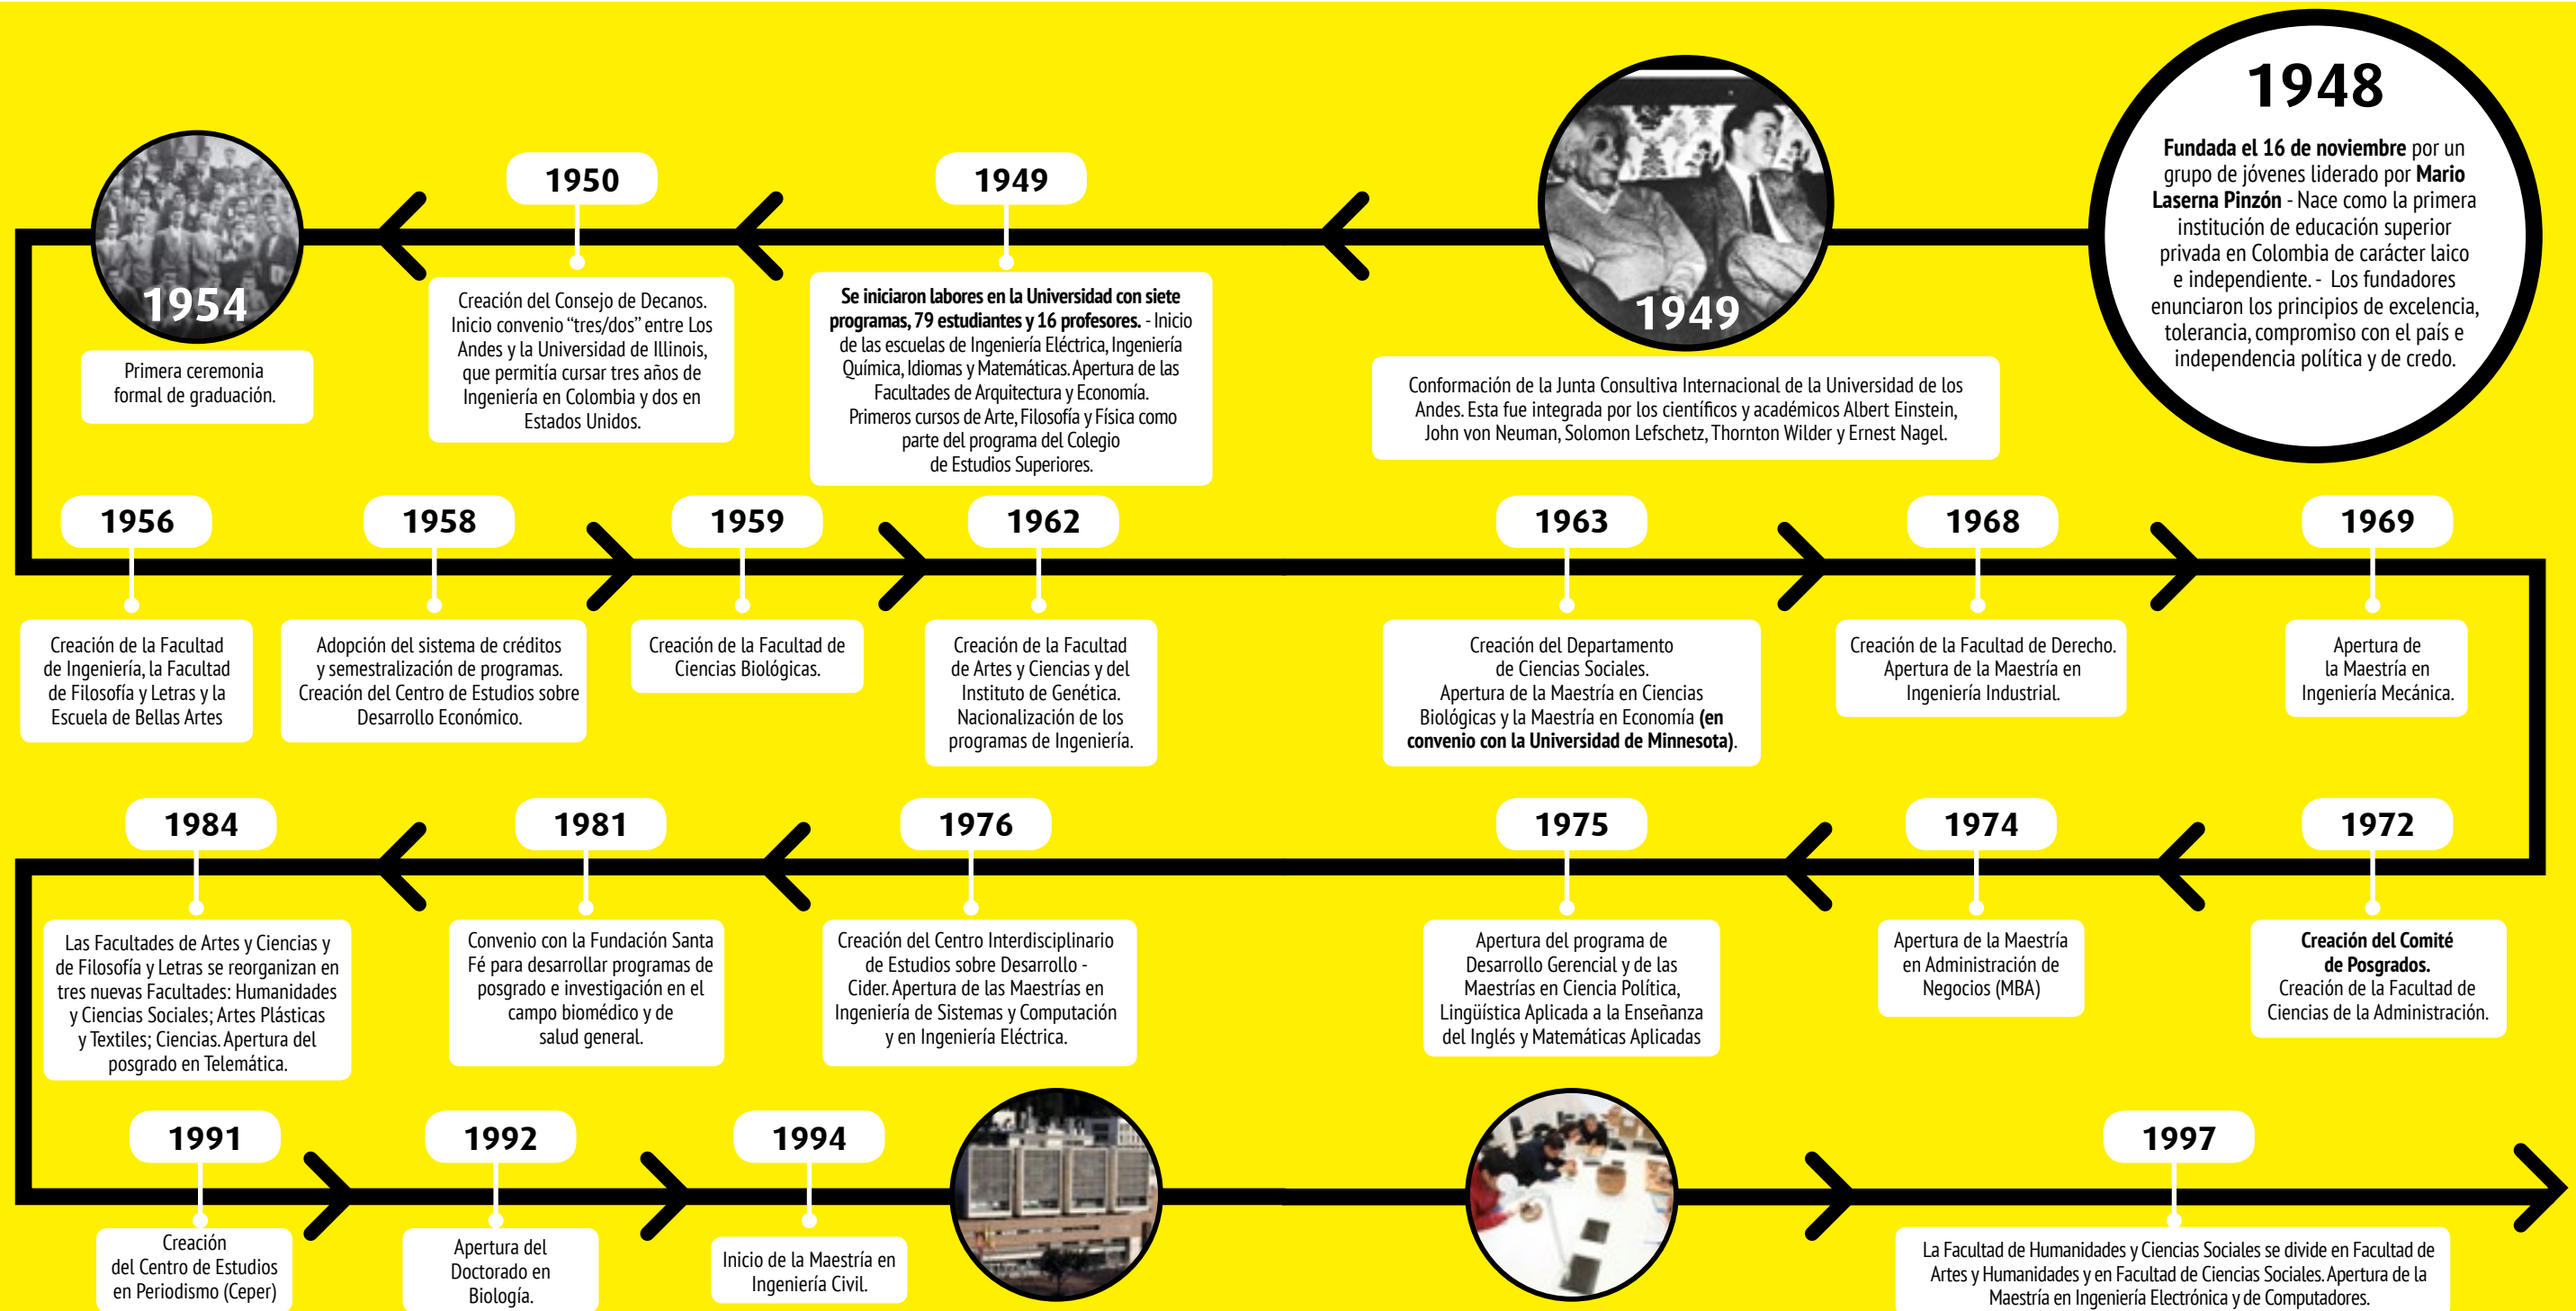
1948

**Fundada el 16 de noviembre** por un grupo de jóvenes liderado por **Mario Laserna Pinzón** - Nace como la primera institución de educación superior privada en Colombia de carácter laico e independiente. - Los fundadores enunciaron los principios de excelencia, tolerancia, compromiso con el país e independencia política y de credo.

1949

Conformación de la Junta Consultiva Internacional de la Universidad de los Andes. Esta fue integrada por los científicos y académicos Albert Einstein, John von Neuman, Solomon Lefschetz, Thornton Wilder y Ernest Nagel.

1949

**Se iniciaron labores en la Universidad con siete programas, 79 estudiantes y 16 profesores.** - Inicio de las escuelas de Ingeniería Eléctrica, Ingeniería Química, Idiomas y Matemáticas. Apertura de las Facultades de Arquitectura y Economía. Primeros cursos de Arte, Filosofía y Física como parte del programa del Colegio de Estudios Superiores.

1950

Creación del Consejo de Decanos. Inicio convenio "tres/dos" entre Los Andes y la Universidad de Illinois, que permitía cursar tres años de Ingeniería en Colombia y dos en Estados Unidos.

1954

Primera ceremonia formal de graduación.

1956

Creación de la Facultad de Ingeniería, la Facultad de Filosofía y Letras y la Escuela de Bellas Artes

1958

Adopción del sistema de créditos y semestralización de programas. Creación del Centro de Estudios sobre Desarrollo Económico.

1959

Creación de la Facultad de Ciencias Biológicas.

1962

Creación de la Facultad de Artes y Ciencias y del Instituto de Genética. Nacionalización de los programas de Ingeniería.

1963

Creación del Departamento de Ciencias Sociales. Apertura de la Maestría en Ciencias Biológicas y la Maestría en Economía **(en convenio con la Universidad de Minnesota)**.

1968

Creación de la Facultad de Derecho. Apertura de la Maestría en Ingeniería Industrial.

1969

Apertura de la Maestría en Ingeniería Mecánica.

1972

**Creación del Comité de Posgrados.** Creación de la Facultad de Ciencias de la Administración.

1974

Apertura de la Maestría en Administración de Negocios (MBA)

1975

Apertura del programa de Desarrollo Gerencial y de las Maestrías en Ciencia Política, Lingüística Aplicada a la Enseñanza del Inglés y Matemáticas Aplicadas

1976

Creación del Centro Interdisciplinario de Estudios sobre Desarrollo - Cider. Apertura de las Maestrías en Ingeniería de Sistemas y Computación y en Ingeniería Eléctrica.

1981

Convenio con la Fundación Santa Fé para desarrollar programas de posgrado e investigación en el campo biomédico y de salud general.

1984

Las Facultades de Artes y Ciencias y de Filosofía y Letras se reorganizan en tres nuevas Facultades: Humanidades y Ciencias Sociales; Artes Plásticas y Textiles; Ciencias. Apertura del posgrado en Telemática.

1991

Creación del Centro de Estudios en Periodismo (Ceper)

1992

Apertura del Doctorado en Biología.

1994

Inicio de la Maestría en Ingeniería Civil.

1997

La Facultad de Humanidades y Ciencias Sociales se divide en Facultad de Artes y Humanidades y en Facultad de Ciencias Sociales. Apertura de la Maestría en Ingeniería Electrónica y de Computadores.